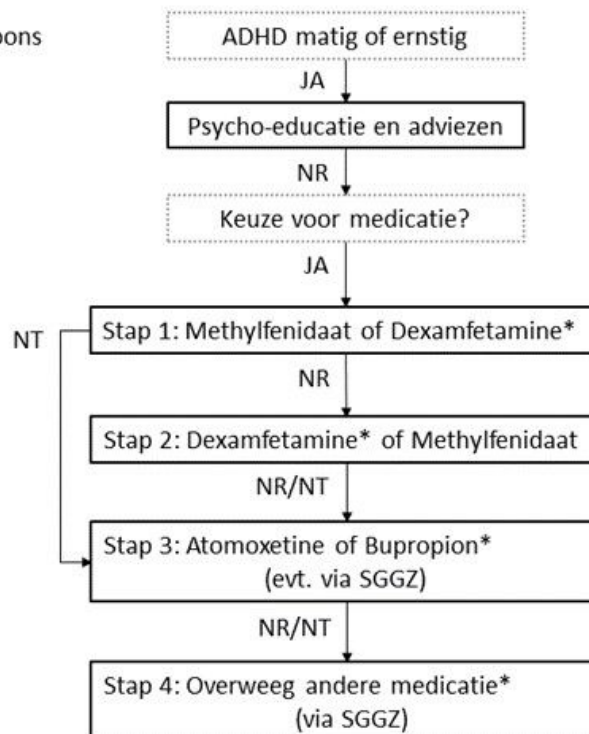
oons

ADHD matig of ernstig

JA

Psycho-educatie en adviezen

NR

Keuze voor medicatie?

JA

NT

Stap 1: Methylfenidaat of Dexamfetamine*

NR

Stap 2: Dexamfetamine* of Methylfenidaat

NR/NT

Stap 3: Atomoxetine of Bupropion* (evt. via SGGZ)

NR/NT

Stap 4: Overweeg andere medicatie* (via SGGZ)